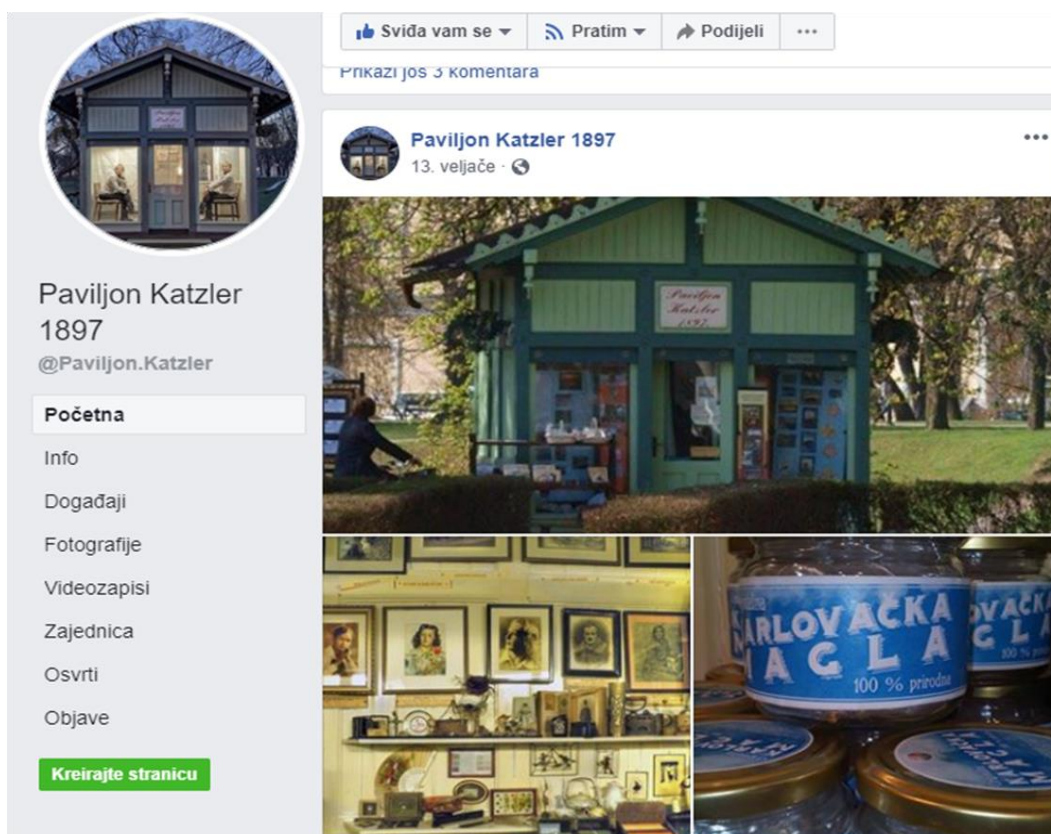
Sviđa vam se ▾ Pratim ▾ Podijeli ···

Prikaži još 3 komentara

Paviljon Katzler 1897
13. veljače ·

Paviljon Katzler 1897

Paviljon Katzler 1897
@Paviljon.Katzler

Početna
Info
Događaji
Fotografije
Videozapisi
Zajednica
Osvrti
Objave

Kreirajte stranicu

KARLOVAČKA MAGLA
100 % prirodna

KARLOVAČKA MAGLA
100 % prirodna